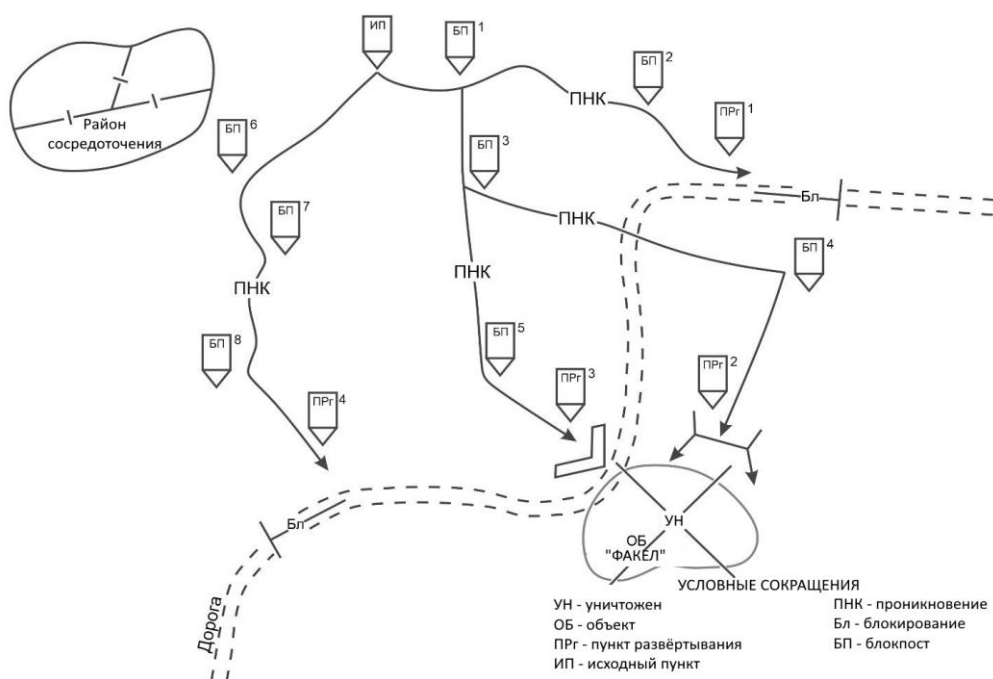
Район сосредоточения

ИП

БП 1

БП 2

ПНК

ПРг 1

БП 6

БП 3

Бл

БП 7

ПНК

БП 4

ПНК

ПНК

БП 5

БП 8

ПРг 3

ПРг 2

ПРг 4

УН

Бл

ОБ "ФАКЕЛ"

Дорога

УСЛОВНЫЕ СОКРАЩЕНИЯ

УН - уничтожен
ОБ - объект
ПРг - пункт развёртывания
ИП - исходный пункт

ПНК - проникновение
Бл - блокирование
БП - блокпост